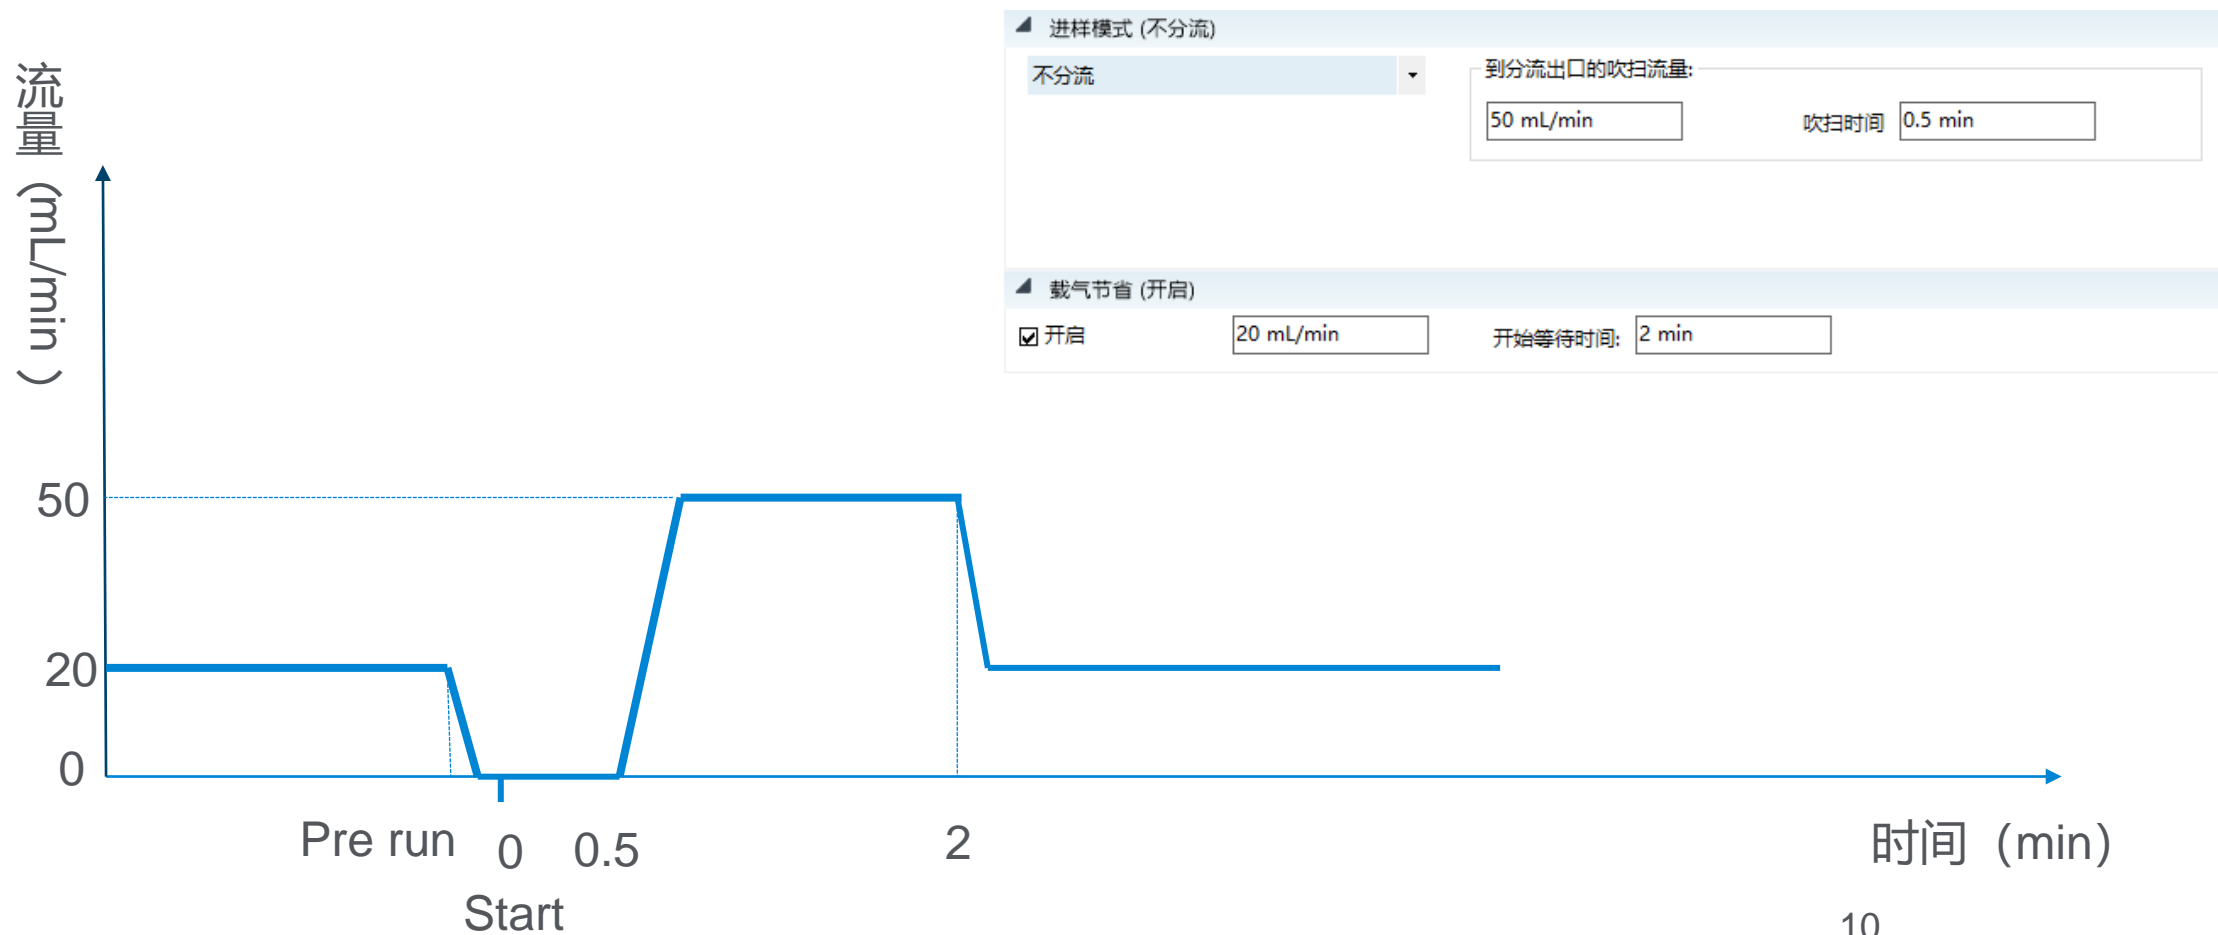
进样模式 (不分流)

不分流

到分流出口的吹扫流量:

50 mL/min

吹扫时间 0.5 min

载气节省 (开启)

☑ 开启

20 mL/min

开始等待时间: 2 min

流量 (mL/min)

50

20

0

Pre run

0

Start

0.5

2

时间（min)

10